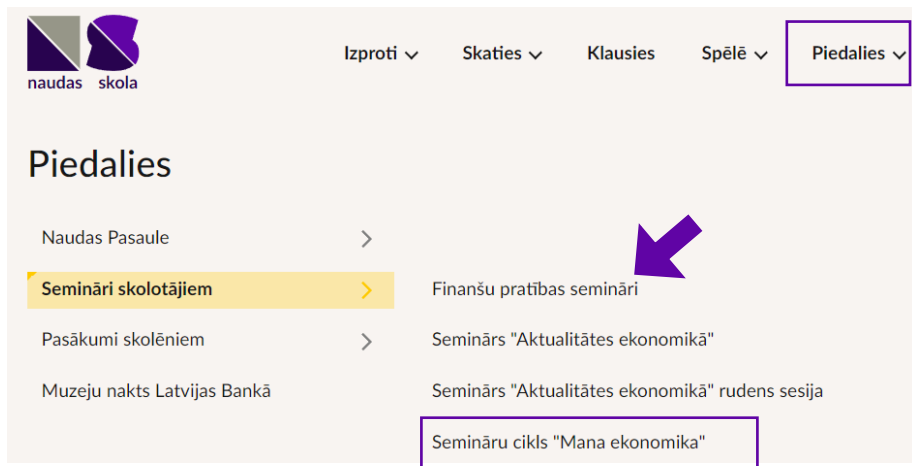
naudas skola

Izproti Skaties Klausies Spēlē Piedalies

Piedalies

Naudas Pasaule

Semināri skolotājiem

Pasākumi skolēniem

Muzeju nakts Latvijas Bankā

Finanšu pratības semināri

Seminārs "Aktualitātes ekonomikā"

Seminārs "Aktualitātes ekonomikā" rudens sesija

Semināru cikls "Mana ekonomika"